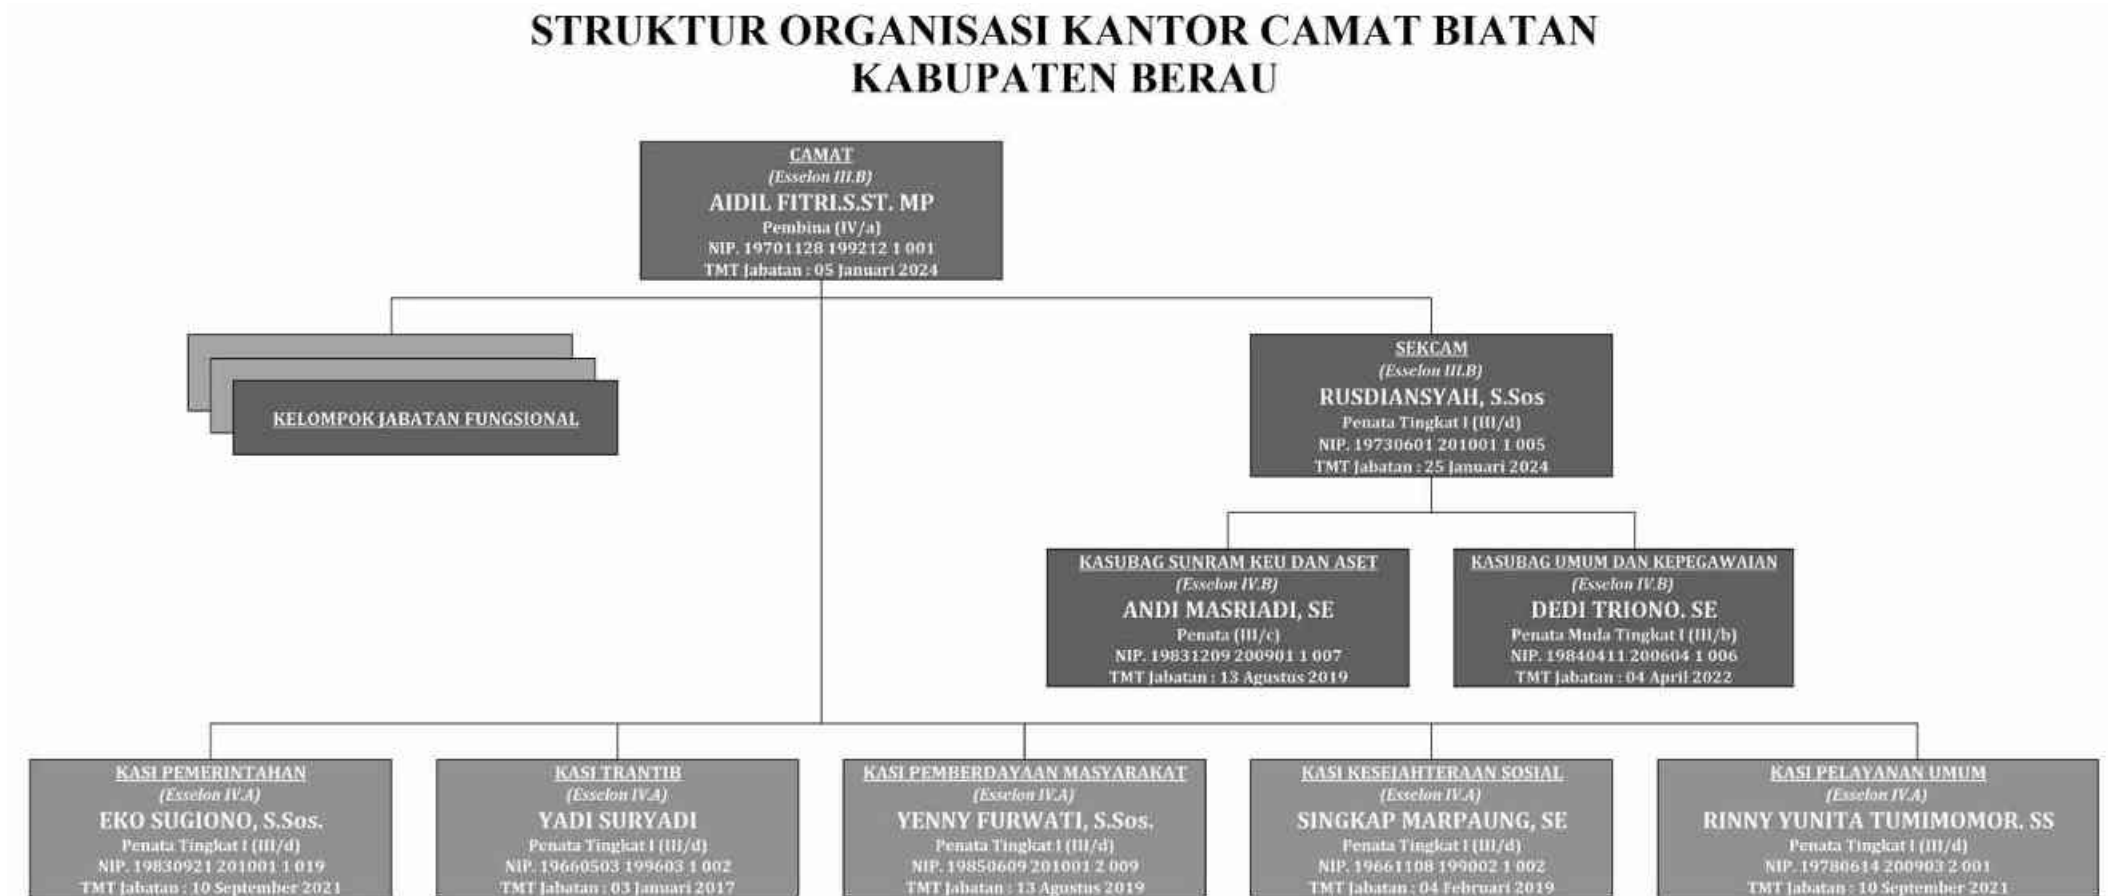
STRUKTUR ORGANISASI KANTOR CAMAT BIATAN
KABUPATEN BERAU

CAMAT
(Esselon III.B)
AIDIL FITRI.S.ST. MP
Pembina (IV/a)
NIP. 19701128 199212 1 001
TMT Jabatan : 05 Januari 2024

KELOMPOK JABATAN FUNGSIONAL

SEKCAM
(Esselon III.B)
RUSDIANSYAH, S.Sos
Penata Tingkat I (III/d)
NIP. 19730601 201001 1 005
TMT Jabatan : 25 Januari 2024

KASUBAG SUNRAM KEU DAN ASET
(Esselon IV.B)
ANDI MASRIADI, SE
Penata (III/c)
NIP. 19831209 200901 1 007
TMT Jabatan : 13 Agustus 2019

KASUBAG UMUM DAN KEPEGAWAIAN
(Esselon IV.B)
DEDI TRIONO. SE
Penata Muda Tingkat I (III/b)
NIP. 19840411 200604 1 006
TMT Jabatan : 04 April 2022

KASI PEMERINTAHAN
(Esselon IV.A)
EKO SUGIONO, S.Sos.
Penata Tingkat I (III/d)
NIP. 19830921 201001 1 019
TMT Jabatan : 10 September 2021

KASI TRANTIB
(Esselon IV.A)
YADI SURYADI
Penata Tingkat I (III/d)
NIP. 19660503 199603 1 002
TMT Jabatan : 03 Januari 2017

KASI PEMBERDAYAAN MASYARAKAT
(Esselon IV.A)
YENNY FURWATI, S.Sos.
Penata Tingkat I (III/d)
NIP. 19850609 201001 2 009
TMT Jabatan : 13 Agustus 2019

KASI KESEJAHTERAAN SOSIAL
(Esselon IV.A)
SINGKAP MARPAUNG, SE
Penata Tingkat I (III/d)
NIP. 19661108 199002 1 002
TMT Jabatan : 04 Februari 2019

KASI PELAYANAN UMUM
(Esselon IV.A)
RINNY YUNITA TUMIMOMOR. SS
Penata Tingkat I (III/d)
NIP. 19780614 200903 2 001
TMT Jabatan : 10 September 2021